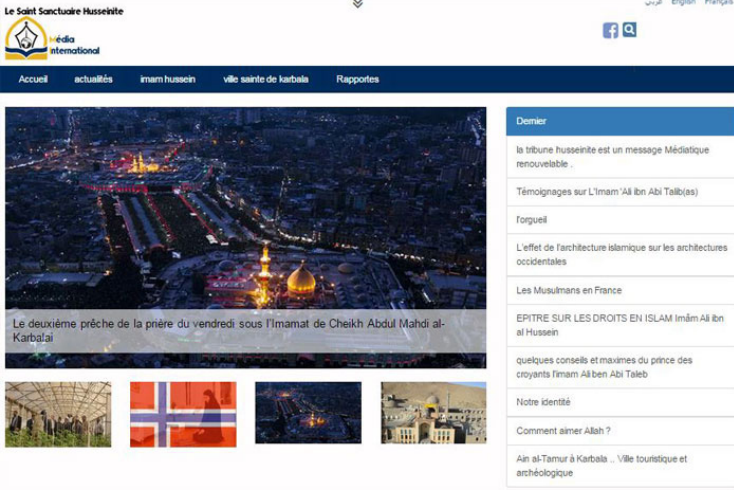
Le Saint Sanctuaire Husseinite
Média International

عربي English Français

Accueil actualités imam hussein ville sainte de karbala Rapportes

Le deuxième prêche de la prière du vendredi sous l'Imamat de Cheikh Abdul Mahdi al-Karbalai

Dernier

la tribune husseinite est un message Médiatique renouvelable .

Témoignages sur L'Imam 'Ali ibn Abi Talib(as)

l'orgueil

L'effet de l'architecture islamique sur les architectures occidentales

Les Musulmans en France

EPITRE SUR LES DROITS EN ISLAM Imâm Ali ibn al Hussein

quelques conseils et maximes du prince des croyants l'imam Ali ben Abi Taleb

Notre identité

Comment aimer Allah ?

Ain al-Tamur à Karbala .. Ville touristique et archéologique